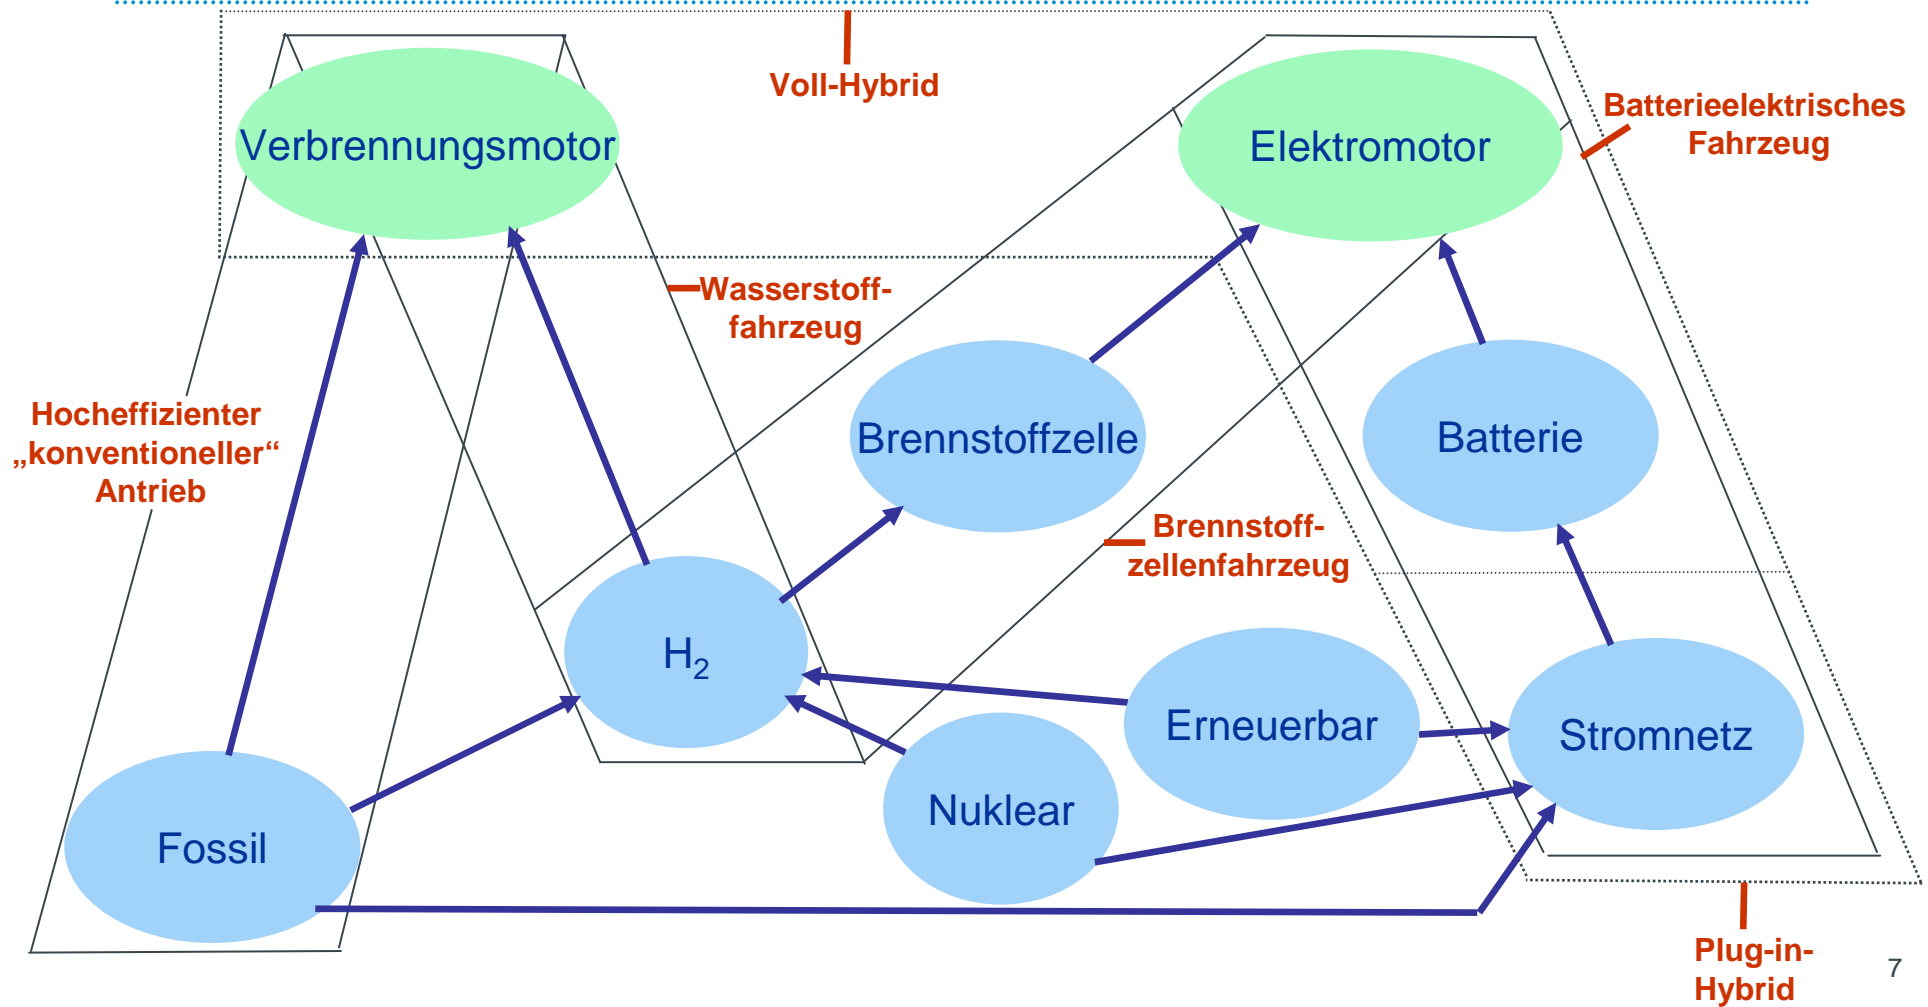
Voll-Hybrid

Batterieelektrisches Fahrzeug

Verbrennungsmotor

Elektromotor

Wasserstofffahrzeug

Hocheffizienter „konventioneller“ Antrieb

Brennstoffzelle

Batterie

Brennstoffzellenfahrzeug

$H_2$

Erneuerbar

Stromnetz

Nuklear

Fossil

Plug-in-Hybrid

7